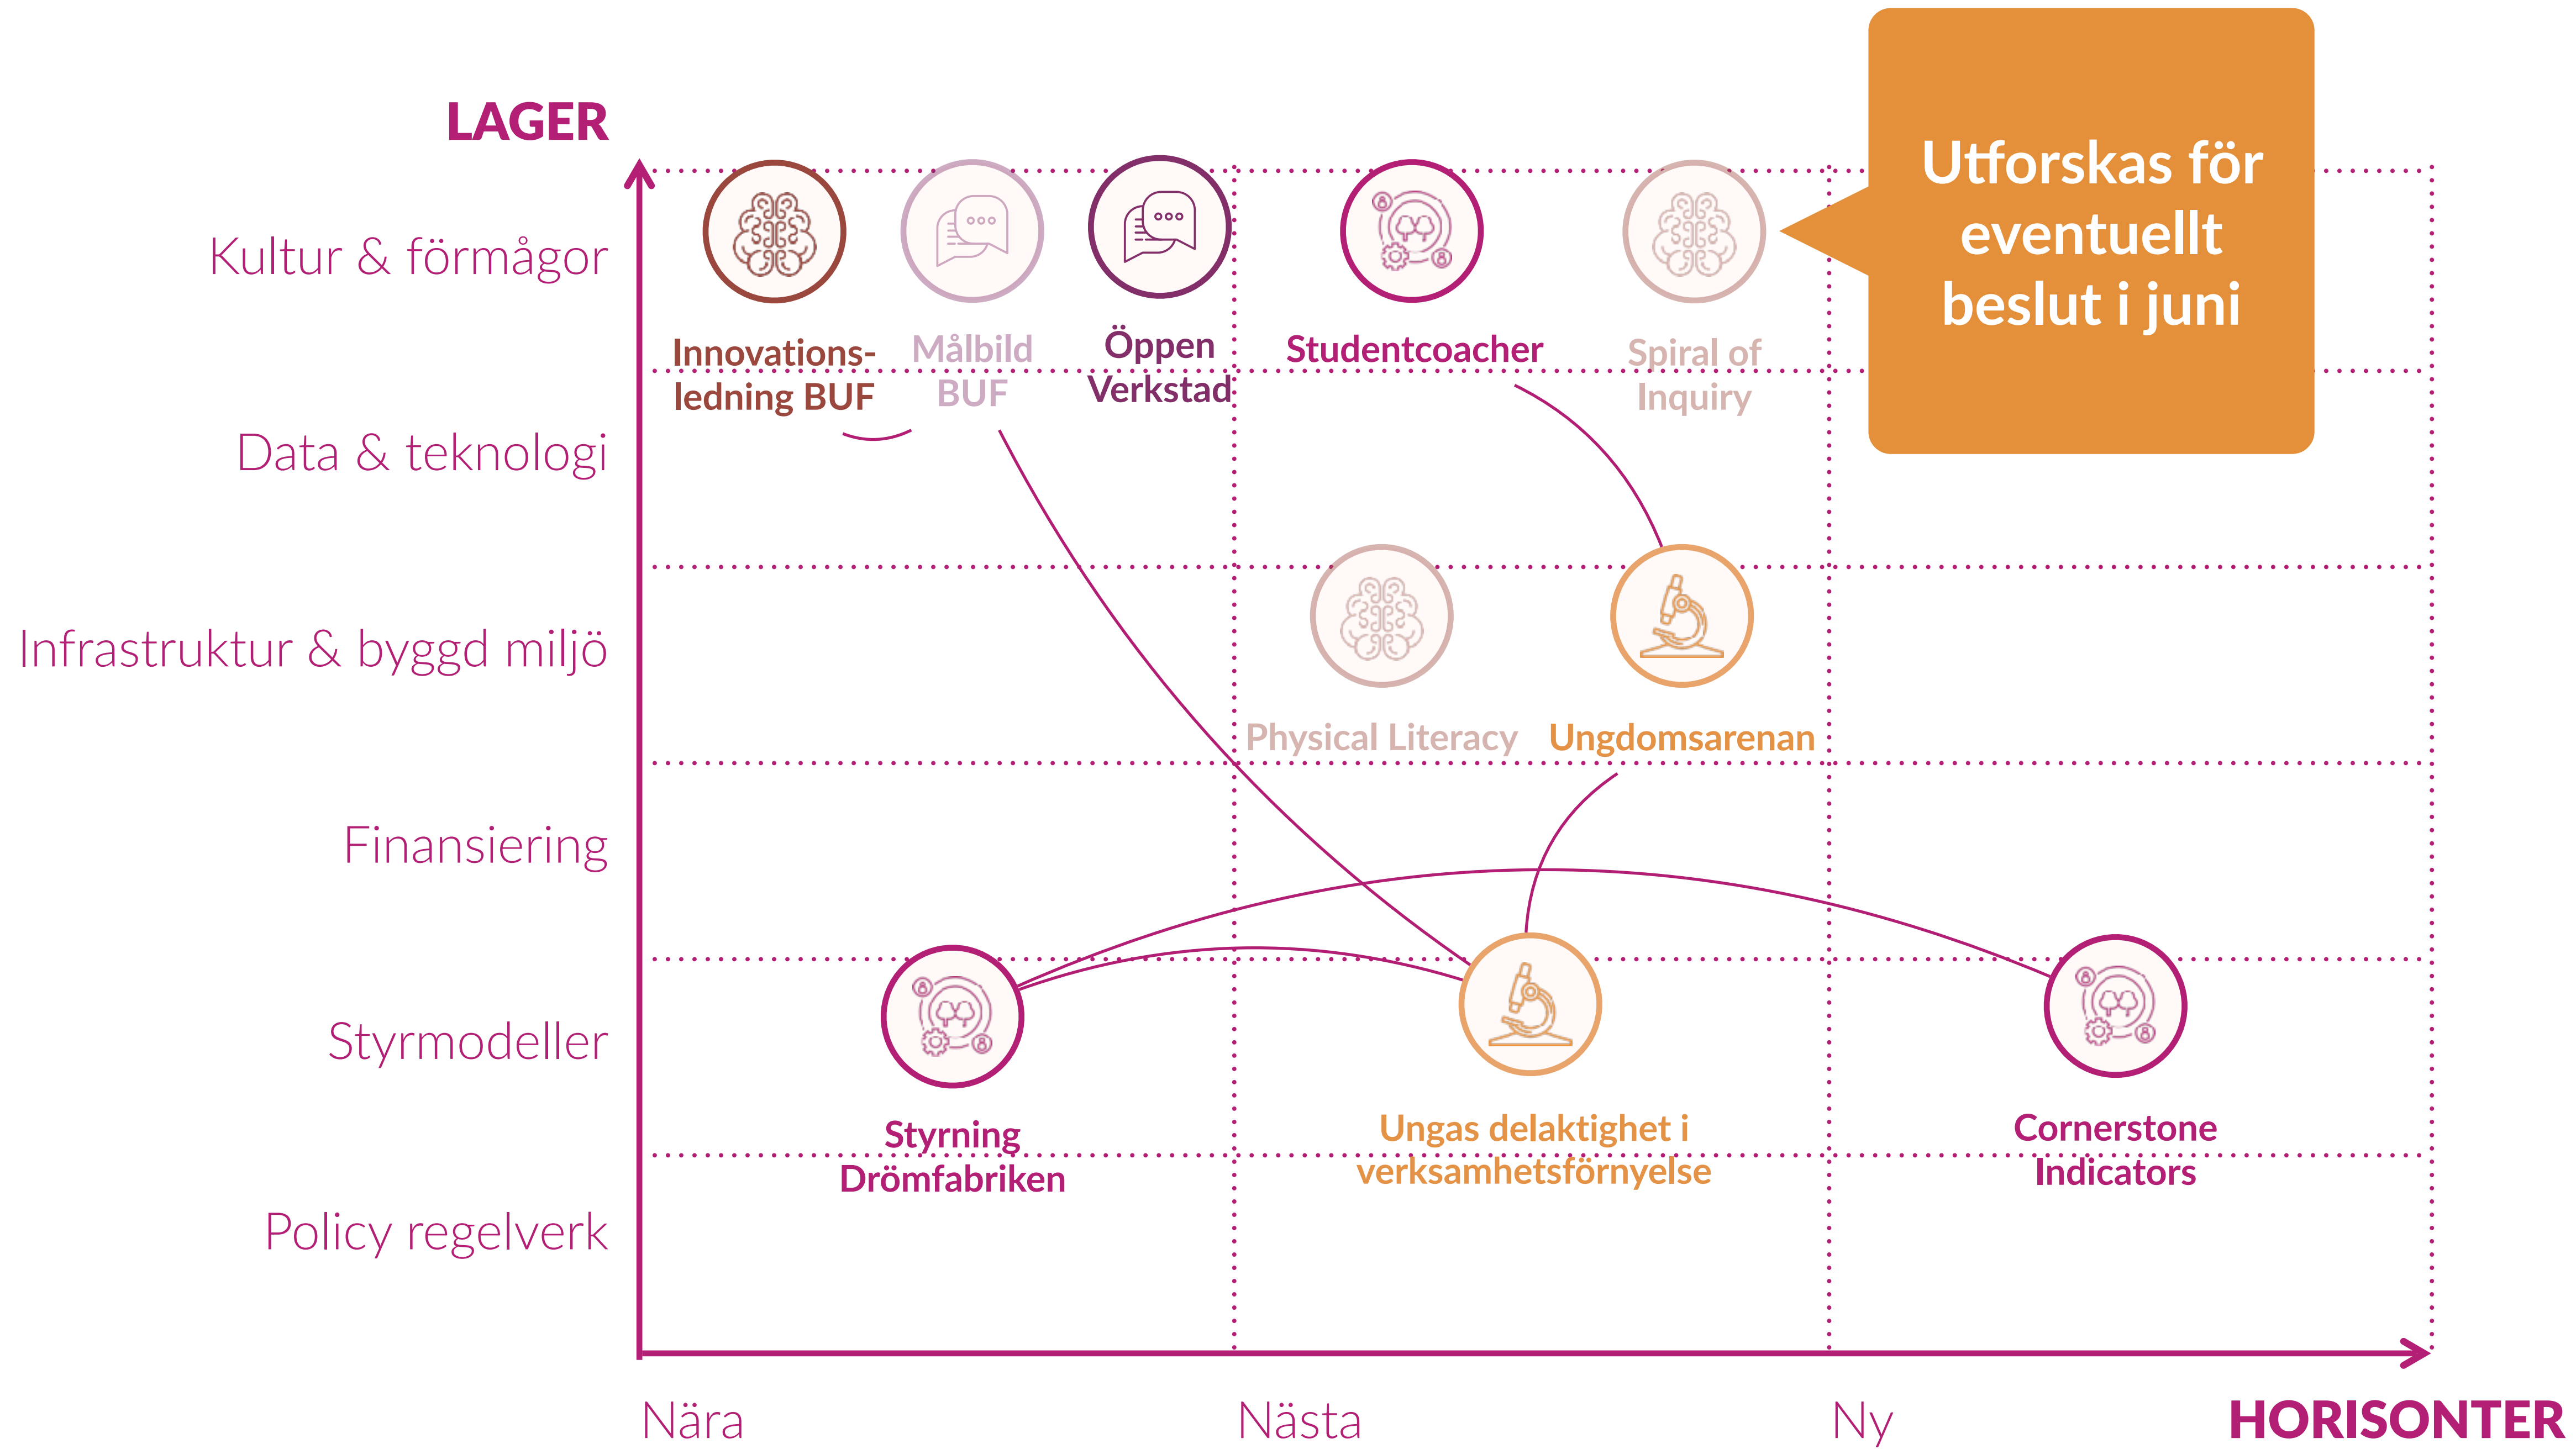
LAGER

Kultur & förmågor

Data & teknologi

Infrastruktur & byggd miljö

Finansiering

Styrmodeller

Policy regelverk

Utforskas för eventuellt beslut i juni

Innovationsledning BUF

Målbild BUF

Öppen Verkstad

Studentcoacher

Spiral of Inquiry

Physical Literacy

Ungdomsarenan

Styrning Drömfabriken

Ungas delaktighet i verksamhetsförnyelse

Cornerstone Indicators

Nära

Nästa

Ny

HORISONTER